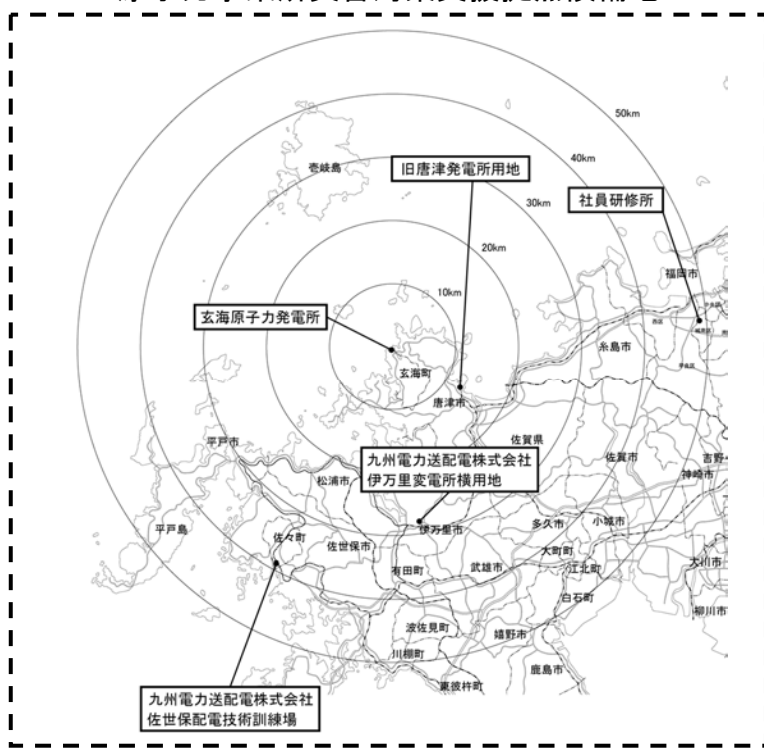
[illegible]

50km

40km

30km

20km

10km

壱岐島

旧唐津発電所用地

社員研修所

福岡市

玄海原子力発電所

玄海町

糸島市

唐津市

平戸市

佐賀県

九州電力送配電株式会社
伊万里変電所横用地

佐賀市

吉野

神埼市

松浦市

伊万里市

多久市

小城市

平戸島

佐々町

佐世保市

有田町

武雄市

大町町

江北町

大川市

白石町

柳川市

波佐見町

嬉野市

川棚町

鹿島市

東彼杵町

九州電力送配電株式会社
佐世保配電技術訓練場